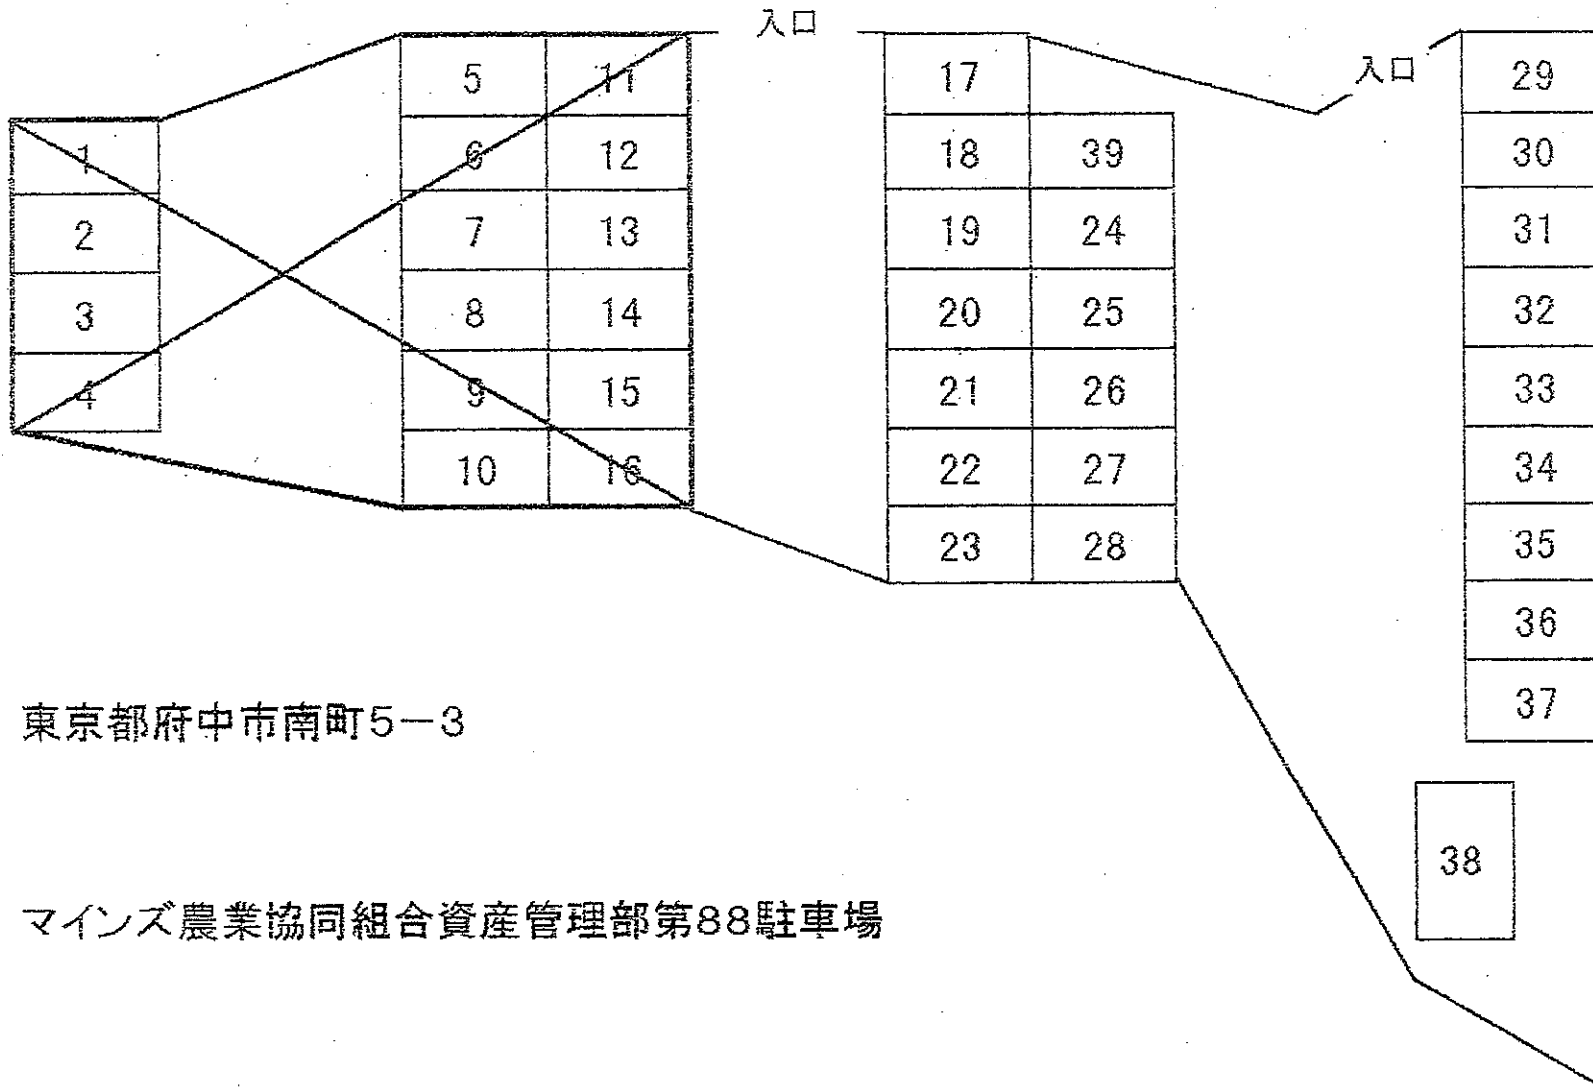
入口

入口

1
2
3
4

| 5 | 11 |
|---|---|
| 6 | 12 |
| 7 | 13 |
| 8 | 14 |
| 9 | 15 |
| 10 | 16 |

| 17 | |
|---|---|
| 18 | 39 |
| 19 | 24 |
| 20 | 25 |
| 21 | 26 |
| 22 | 27 |
| 23 | 28 |

29
30
31
32
33
34
35
36
37

38

東京都府中市南町5－3

マインズ農業協同組合資産管理部第88駐車場